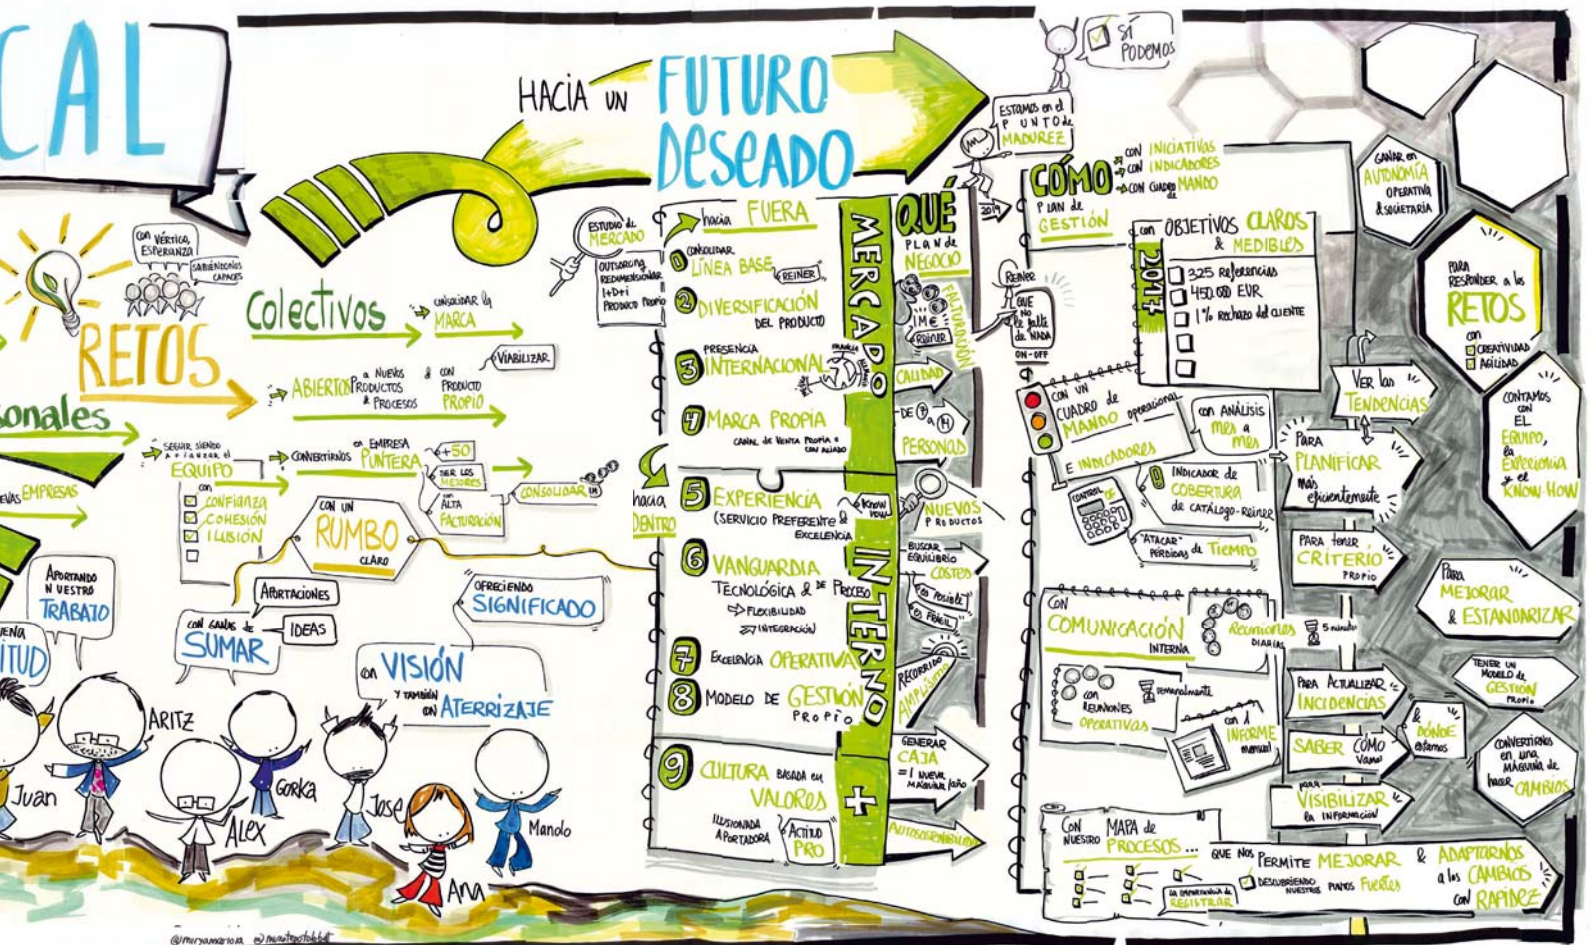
CAL

HACIA UN FUTURO DESEADO

SÍ PODEMOS

ESTAMOS en el PUNTO de MADUREZ

RETOS

CON VÉRTIGO, ESPERANZA

SABIÉNDONOS CAPACES

Colectivos

CONSOLIDAR la MARCA

ABIERTOS a NUEVOS PRODUCTOS & PROCESOS

& CON PRODUCTO PROPIO

VIABILIZAR

onales

SEGUIR SIENDO Y AFIANZAR el EQUIPO

CON CONFIANZA COHESIÓN ILUSIÓN

CONVERTIRNOS en EMPRESA PUNTERA

+50

SER LOS MEJORES

CON ALTA FACTURACIÓN

CONSOLIDAR

EVAS EMPRESAS

CON UN RUMBO CLARO

APORTANDO NUESTRO TRABAJO

APORTACIONES

CON GANAS de SUMAR

IDEAS

OFRECIENDO SIGNIFICADO

CON VISIÓN Y TAMBIÉN CON ATERRIZAJE

UENA ITUD

Juan

ARITZ

Alex

Gorka

Jose

Ana

Manolo

ESTUDIO de MERCADO

OUTSORCING REDIMENSIONAR I+D+i PRODUCTO PROPIO

hacia FUERA

1 CONSOLIDAR LÍNEA BASE REINER

2 DIVERSIFICACIÓN DEL PRODUCTO

3 PRESENCIA INTERNACIONAL

4 MARCA PROPIA CANAL de VENTA PROPIA o CON ALIADO

hacia DENTRO

5 EXPERIENCIA (SERVICIO PREFERENTE & EXCELENCIA

KNOW HOW

6 VANGUARDIA TECNOLÓGICA & DE PROCESO

FLEXIBILIDAD

INTEGRACIÓN

7 EXCELENCIA OPERATIVA

8 MODELO DE GESTIÓN PROPIO

9 CULTURA BASADA en VALORES

ILUSIONADA APORTADORA

ACTITUD PRO

MERCADO

INTERNO

+

QUÉ PLAN de NEGOCIO

FACTURACIÓN

IME

REINER

CALIDAD

DE 7 a 14 PERSONAS

NUEVOS PRODUCTOS

BUSCAR EQUILIBRIO COSTES

Es POSIBLE

Es FÁCIL

RECORRIDO AMPLIACIÓN

GENERAR CAJA = 1 NUEVA MÁQUINA / AÑO

AUTOSOSTENIBILIDAD

2019

CÓMO PLAN de GESTIÓN

CON INICIATIVAS CON INDICADORES CON CUADRO de MANDO

REINER QUE NO LE FALTE DE NADA ON-OFF

CON OBJETIVOS CLAROS & MEDIBLES

2019

325 Referencias

450.000 EUR

1% Rechazo del CLIENTE

CON UN CUADRO de MANDO OPERACIONAL

E INDICADORES

CON ANÁLISIS MES a MES

CONTROL DE

INDICADOR de COBERTURA de CATÁLOGO-REINER

"ATACAR" PÉRDIDAS de TIEMPO

CON COMUNICACIÓN INTERNA

REUNIONES DIARIAS

5 minutos

con REUNIONES OPERATIVAS

SEMANALMENTE

con 1 INFORME MENSUAL

CON NUESTRO MAPA de PROCESOS...

QUE NOS PERMITE MEJORAR & ADAPTARNOS a los CAMBIOS CON RAPIDEZ

DESCUBRIENDO NUESTROS PUNTOS FUERTES

LA IMPORTANCIA de REGISTRAR

VER las TENDENCIAS

PARA PLANIFICAR más eficientemente

PARA TENER CRITERIO PROPIO

PARA ACTUALIZAR INCIDENCIAS

SABER CÓMO VAMOS

& DÓNDE estamos

PARA VISIBILIZAR la INFORMACIÓN

GANAR en AUTONOMÍA OPERATIVA & SOCIETARIA

PARA RESPONDER a los RETOS con CREATIVIDAD AGILIDAD

CONTAMOS CON EL EQUIPO, la EXPERIENCIA y el KNOW HOW

PARA MEJORAR & ESTANDARIZAR

TENER UN MODELO de GESTIÓN PROPIO

CONVERTIRNOS en una MÁQUINA de hacer CAMBIOS

@moryanmartoia @minutoproducibilit